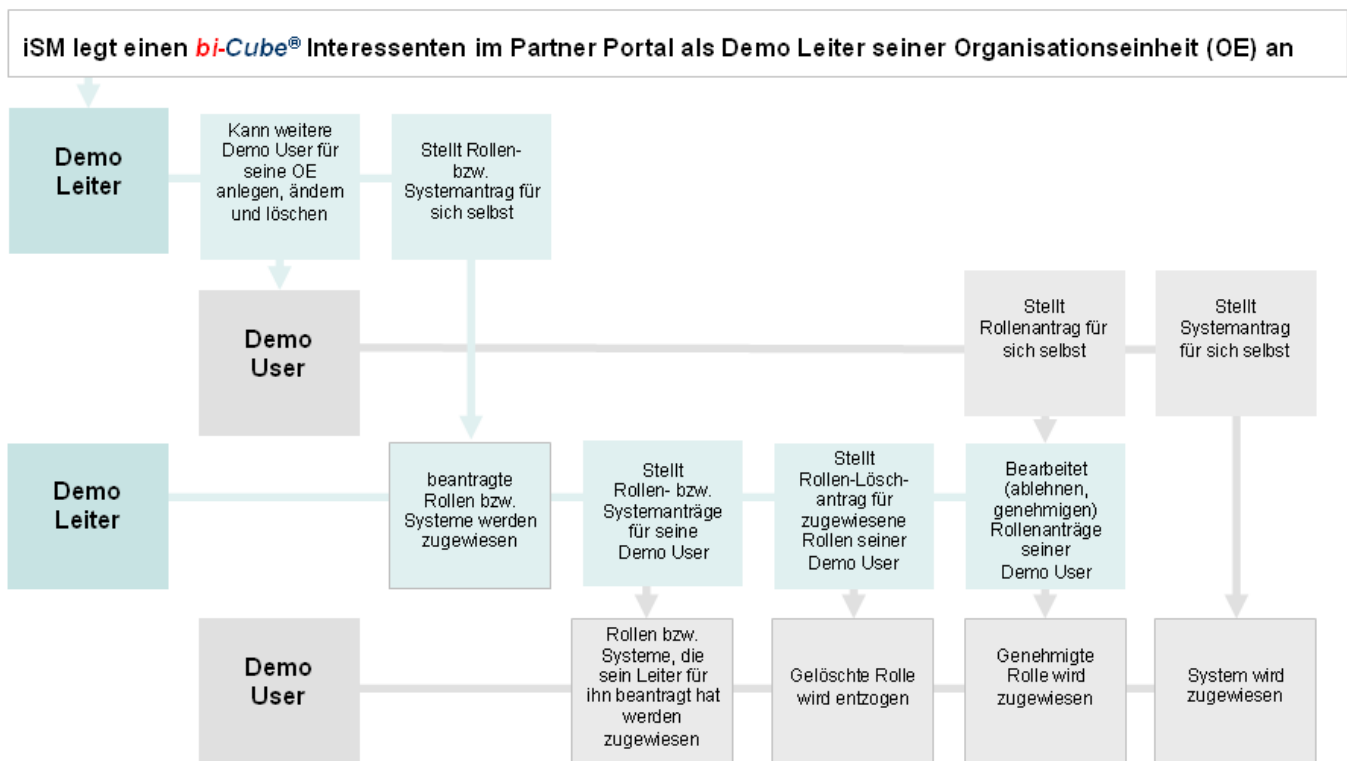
iSM legt einen bi-Cube® Interessenten im Partner Portal als Demo Leiter seiner Organisationseinheit (OE) an

Demo Leiter

Kann weitere Demo User für seine OE anlegen, ändern und löschen

Stellt Rollen- bzw. Systemantrag für sich selbst

Demo User

Stellt Rollenantrag für sich selbst

Stellt Systemantrag für sich selbst

Demo Leiter

beantragte Rollen bzw. Systeme werden zugewiesen

Stellt Rollen- bzw. Systemanträge für seine Demo User

Stellt Rollen-Lösch-antrag für zugewiesene Rollen seiner Demo User

Bearbeitet (ablehnen, genehmigen) Rollenanträge seiner Demo User

Demo User

Rollen bzw. Systeme, die sein Leiter für ihn beantragt hat werden zugewiesen

Gelöschte Rolle wird entzogen

Genehmigte Rolle wird zugewiesen

System wird zugewiesen